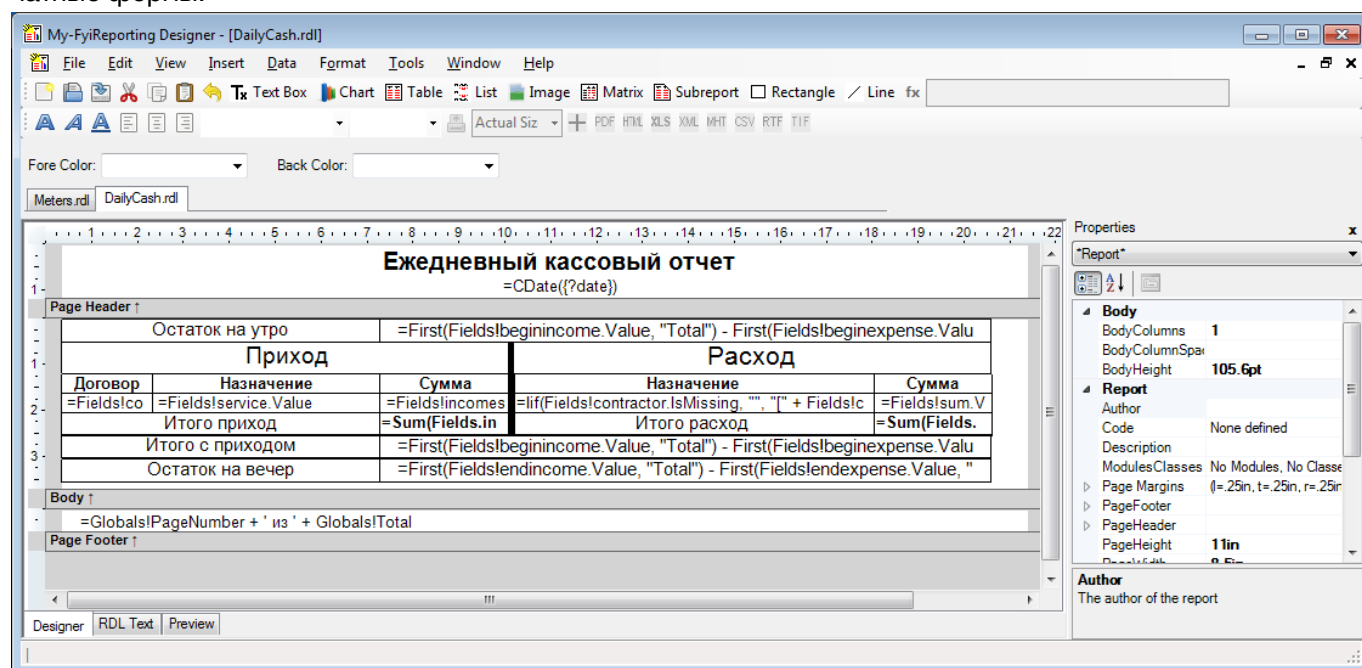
My-FyiReporting Designer - [DailyCash.rdl]

File Edit View Insert Data Format Tools Window Help

Text Box Chart Table List Image Matrix Subreport Rectangle Line fx

Actual Siz PDF HTML XLS XML MHT CSV RTF TIF

Fore Color: Back Color:

Meters.rdl DailyCash.rdl

Ежедневный кассовый отчет
=CDate({?date})

Page Header ↑

| Остаток на утро | | =First(Fields!beginincome.Value, "Total") - First(Fields!beginexpense.Valu | |
|---|---|---|---|
| Приход | | Расход | |
| Договор | Назначение | Сумма | Назначение | Сумма |
| =Fields!co | =Fields!service.Value | =Fields!incomes | =Iif(Fields!contractor.IsMissing, "", "[" + Fields!c | =Fields!sum.V |
| Итого приход | | =Sum(Fields.in | Итого расход | =Sum(Fields. |
| Итого с приходом | | =First(Fields!beginincome.Value, "Total") - First(Fields!beginexpense.Valu | |
| Остаток на вечер | | =First(Fields!endincome.Value, "Total") - First(Fields!endexpense.Value, " | |

Body ↑

=Globals!PageNumber + ' из ' + Globals!Total

Page Footer ↑

Designer RDL Text Preview

Properties
*Report*

| Body | |
|---|---|
| BodyColumns | 1 |
| BodyColumnSpa | |
| BodyHeight | 105.6pt |
| Report | |
| Author | |
| Code | None defined |
| Description | |
| ModulesClasses | No Modules, No Classe |
| Page Margins | (l=.25in, t=.25in, r=.25in |
| PageFooter | |
| PageHeader | |
| PageHeight | 11in |

Author
The author of the report